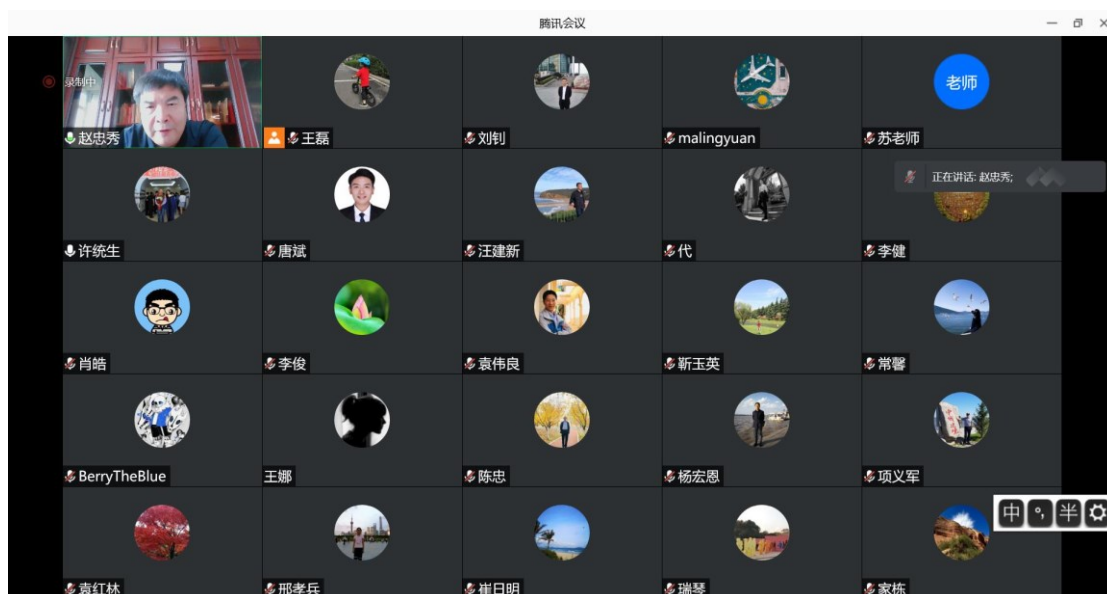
腾讯会议

录制中

赵忠秀
王磊
刘钊
malingyuan
老师
苏老师

正在讲话: 赵忠秀;

许统生
唐斌
汪建新
代
李健

肖皓
李俊
袁伟良
靳玉英
常馨

BerryTheBlue
王娜
陈忠
杨宏恩
项义军

袁红林
邢孝兵
崔日明
瑞琴
家栋

中 °, 半